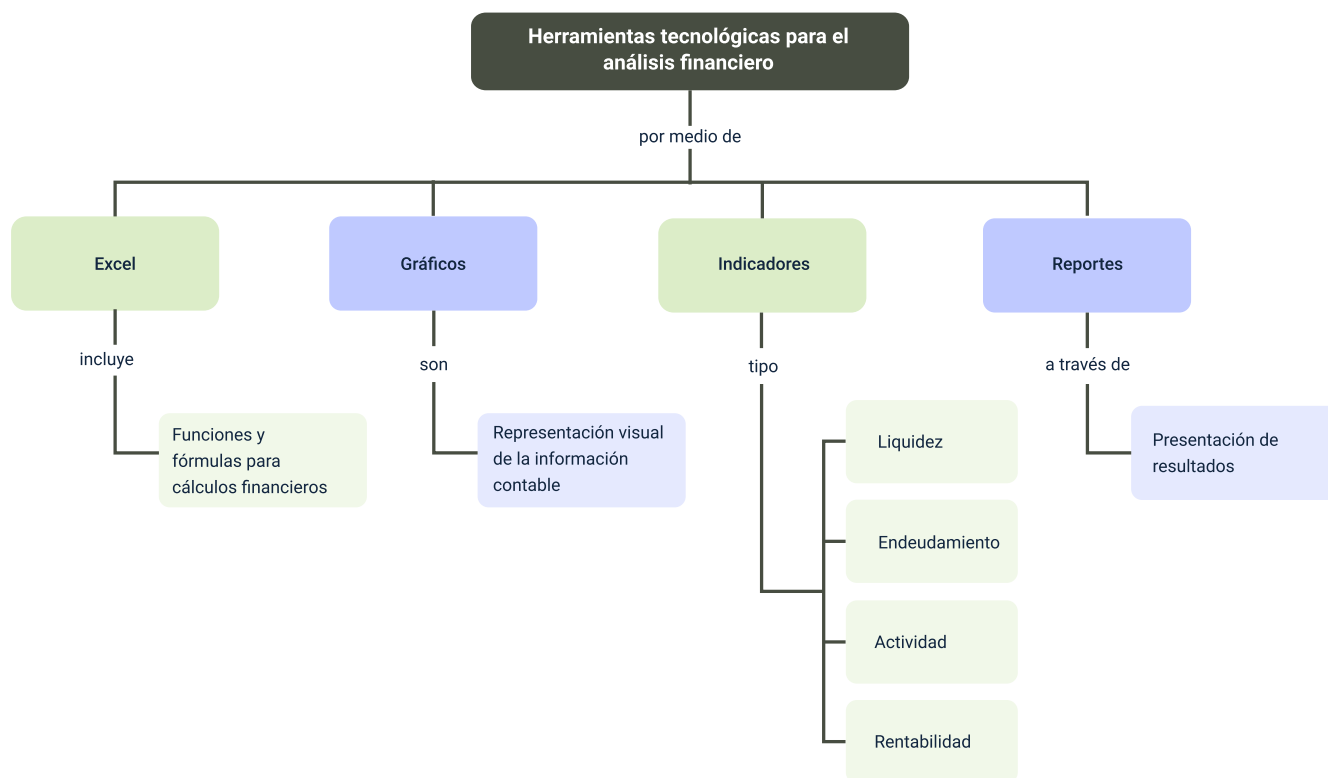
Herramientas tecnológicas para el análisis financiero

por medio de

Excel

incluye

Funciones y fórmulas para cálculos financieros

Gráficos

son

Representación visual de la información contable

Indicadores

tipo

Liquidez

Endeudamiento

Actividad

Rentabilidad

Reportes

a través de

Presentación de resultados